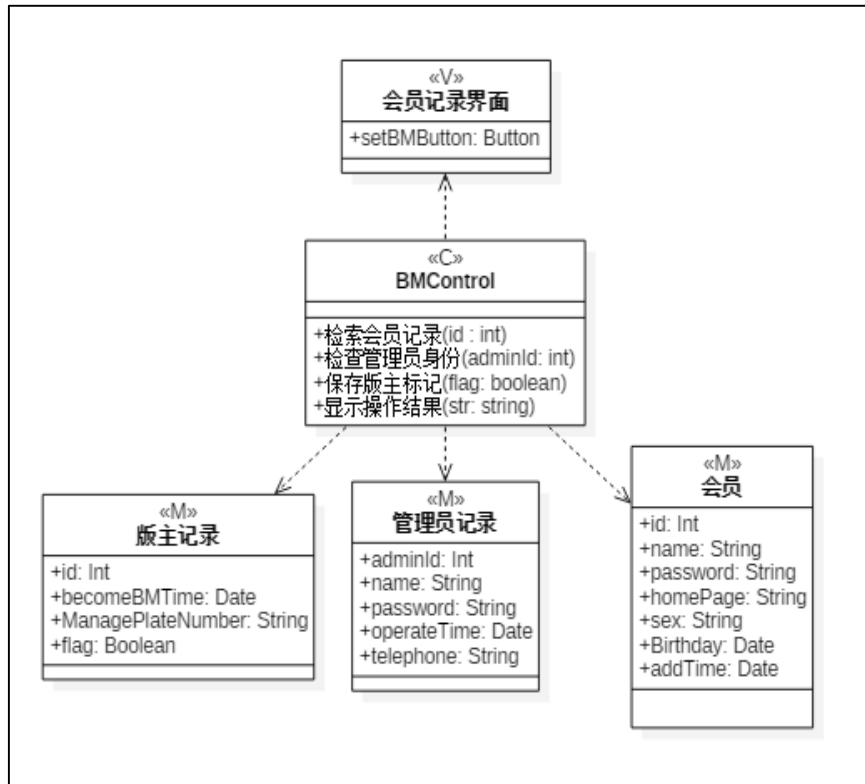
«V»
会员记录界面

+setBMButton: Button

«C»
BMControl

+检索会员记录(id : int)
+检查管理员身份(adminId: int)
+保存版主标记(flag: boolean)
+显示操作结果(str: string)

«M»
版主记录

+id: Int
+becomeBMTime: Date
+ManagePlateNumber: String
+flag: Boolean

«M»
管理员记录

+adminId: Int
+name: String
+password: String
+operateTime: Date
+telephone: String

«M»
会员

+id: Int
+name: String
+password: String
+homePage: String
+sex: String
+Birthday: Date
+addTime: Date